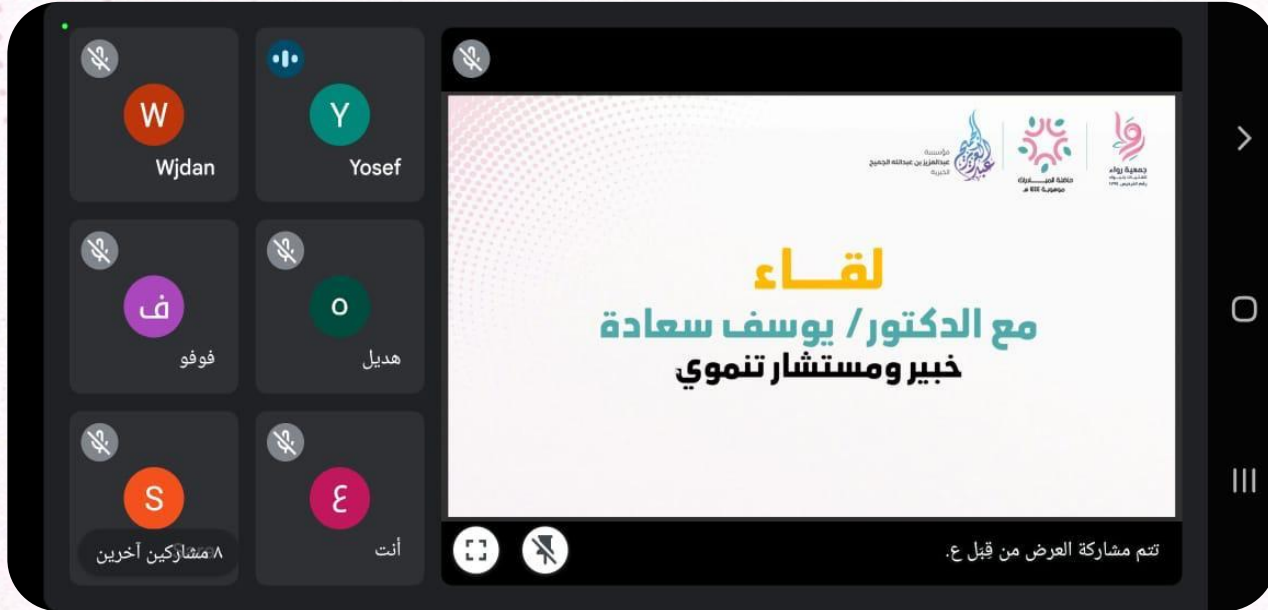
W
Wjdan

Y
Yosef

ف
فوفو

ه
هديل

S
٨ مشاركين آخرين

ع
أنت

جمعية رواء

حاضنة المبادرات

مؤسسة عبدالعزيز بن عبدالله الجميح الخيرية

لقـــاء
مع الدكتور/ يوسف سعادة
خبير ومستشار تنموي

تتم مشاركة العرض من قِبل ع.